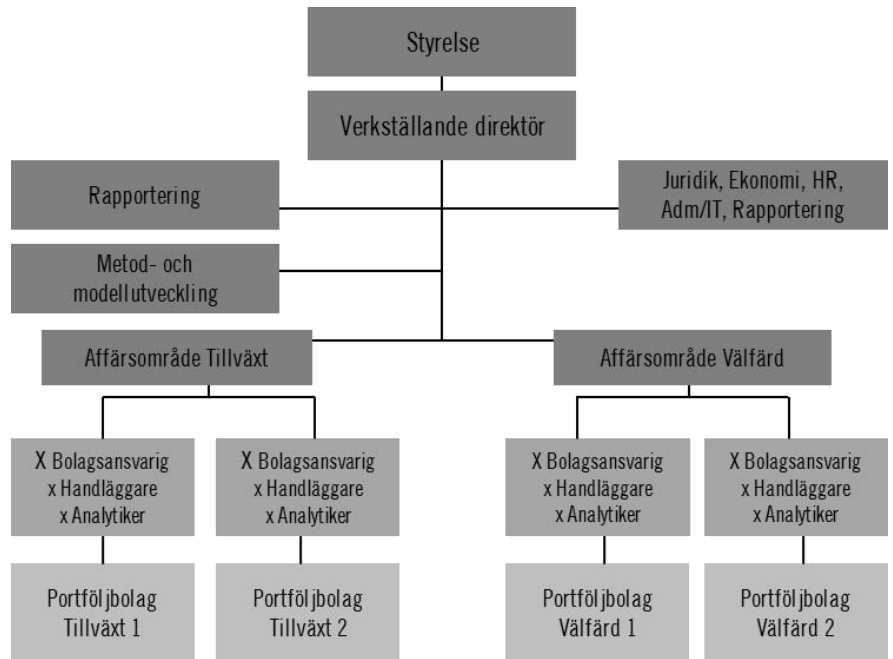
Styrelse

Verkställande direktör

Rapportering

Juridik, Ekonomi, HR, Adm/IT, Rapportering

Metod- och modellutveckling

Affärsområde Tillväxt

Affärsområde Välfärd

X Bolagsansvarig
x Handläggare
x Analytiker

X Bolagsansvarig
x Handläggare
x Analytiker

X Bolagsansvarig
x Handläggare
x Analytiker

X Bolagsansvarig
x Handläggare
x Analytiker

Portföljbolag Tillväxt 1

Portföljbolag Tillväxt 2

Portföljbolag Välfärd 1

Portföljbolag Välfärd 2